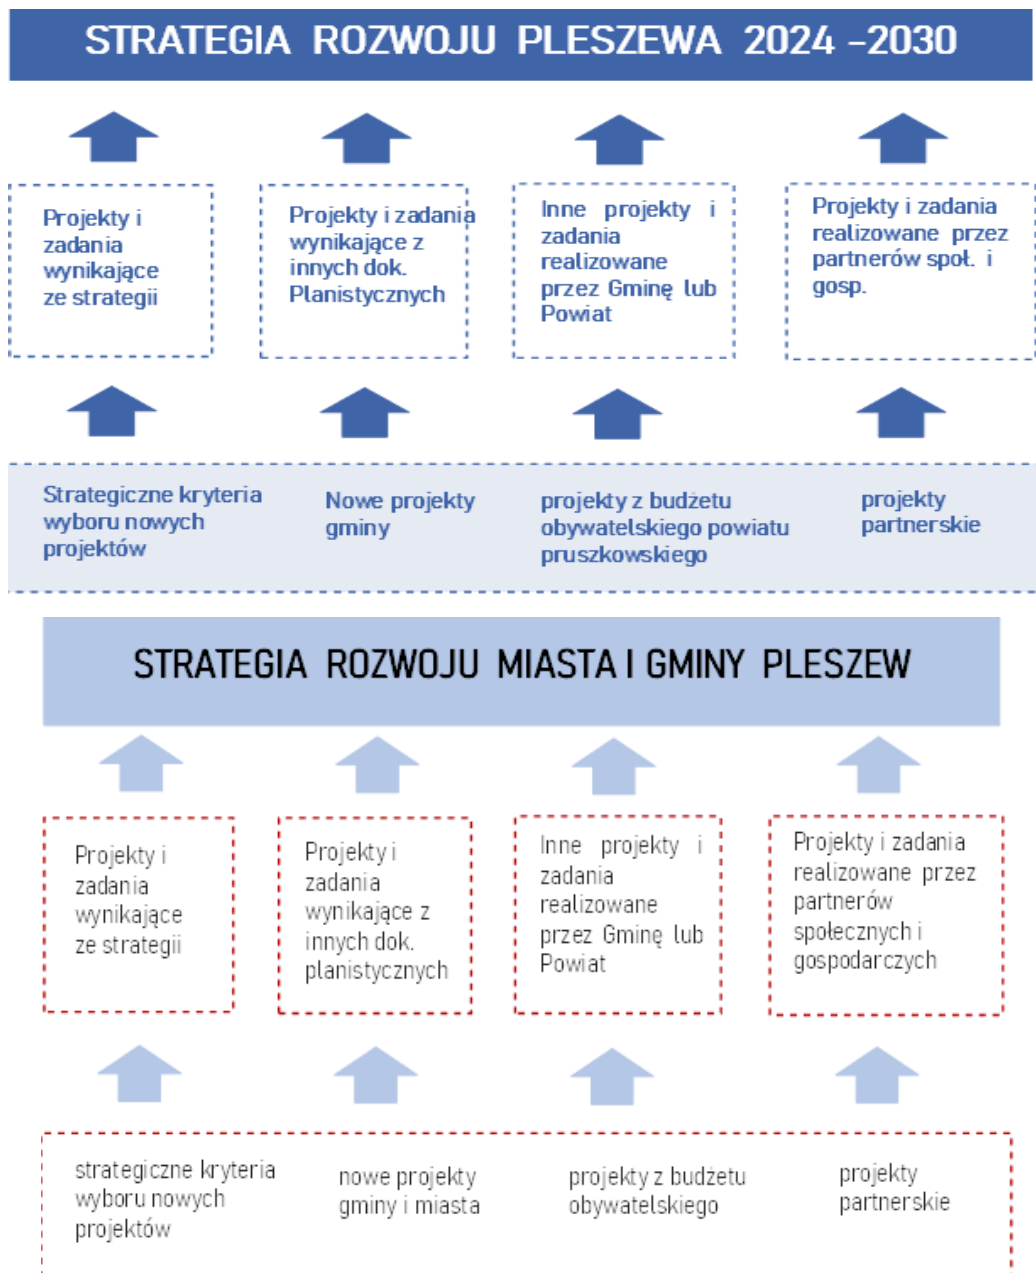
STRATEGIA ROZWOJU PLESZEWA 2024 –2030

Projekty i zadania wynikające ze strategii

Projekty i zadania wynikające z innych dok. Planistycznych

Inne projekty i zadania realizowane przez Gminę lub Powiat

Projekty i zadania realizowane przez partnerów społ. i gosp.

Strategiczne kryteria wyboru nowych projektów

Nowe projekty gminy

projekty z budżetu obywatelskiego powiatu pruszkowskiego

projekty partnerskie

STRATEGIA ROZWOJU MIASTA I GMINY PLESZEW

Projekty i zadania wynikające ze strategii

Projekty i zadania wynikające z innych dok. planistycznych

Inne projekty i zadania realizowane przez Gminę lub Powiat

Projekty i zadania realizowane przez partnerów społecznych i gospodarczych

strategiczne kryteria wyboru nowych projektów

nowe projekty gminy i miasta

projekty z budżetu obywatelskiego

projekty partnerskie